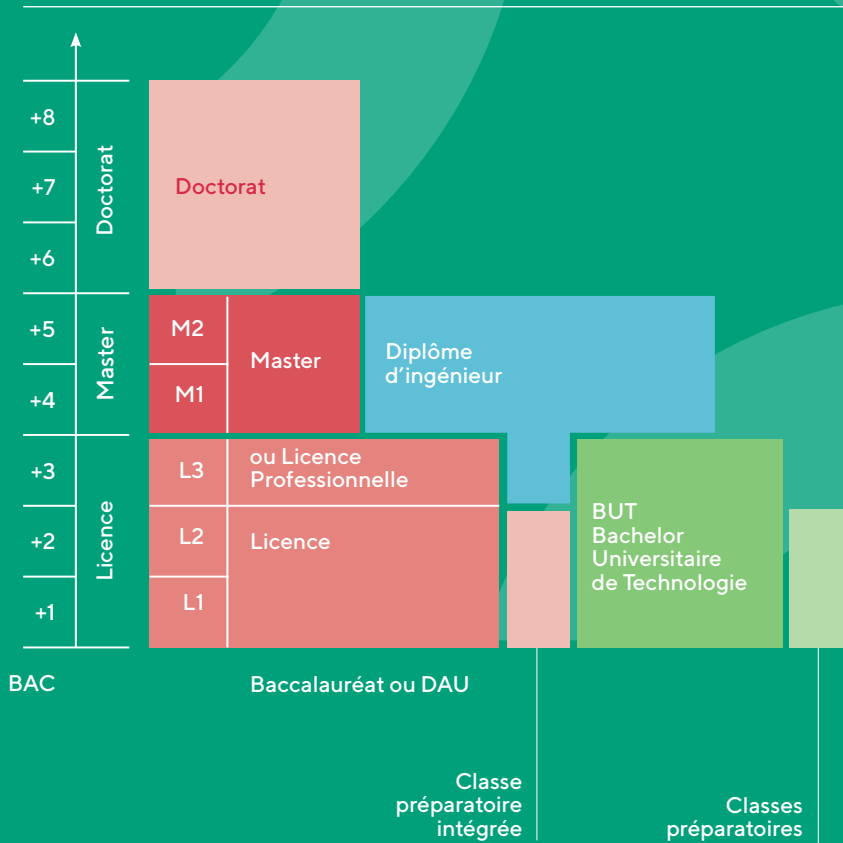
+8
+7
+6
+5
+4
+3
+2
+1
BAC

Doctorat
Master
Licence

Doctorat

M2
M1
Master

Diplôme d'ingénieur

L3
L2
L1
ou Licence Professionnelle
Licence

BUT
Bachelor
Universitaire
de Technologie

Baccalauréat ou DAU

Classe préparatoire intégrée

Classes préparatoires